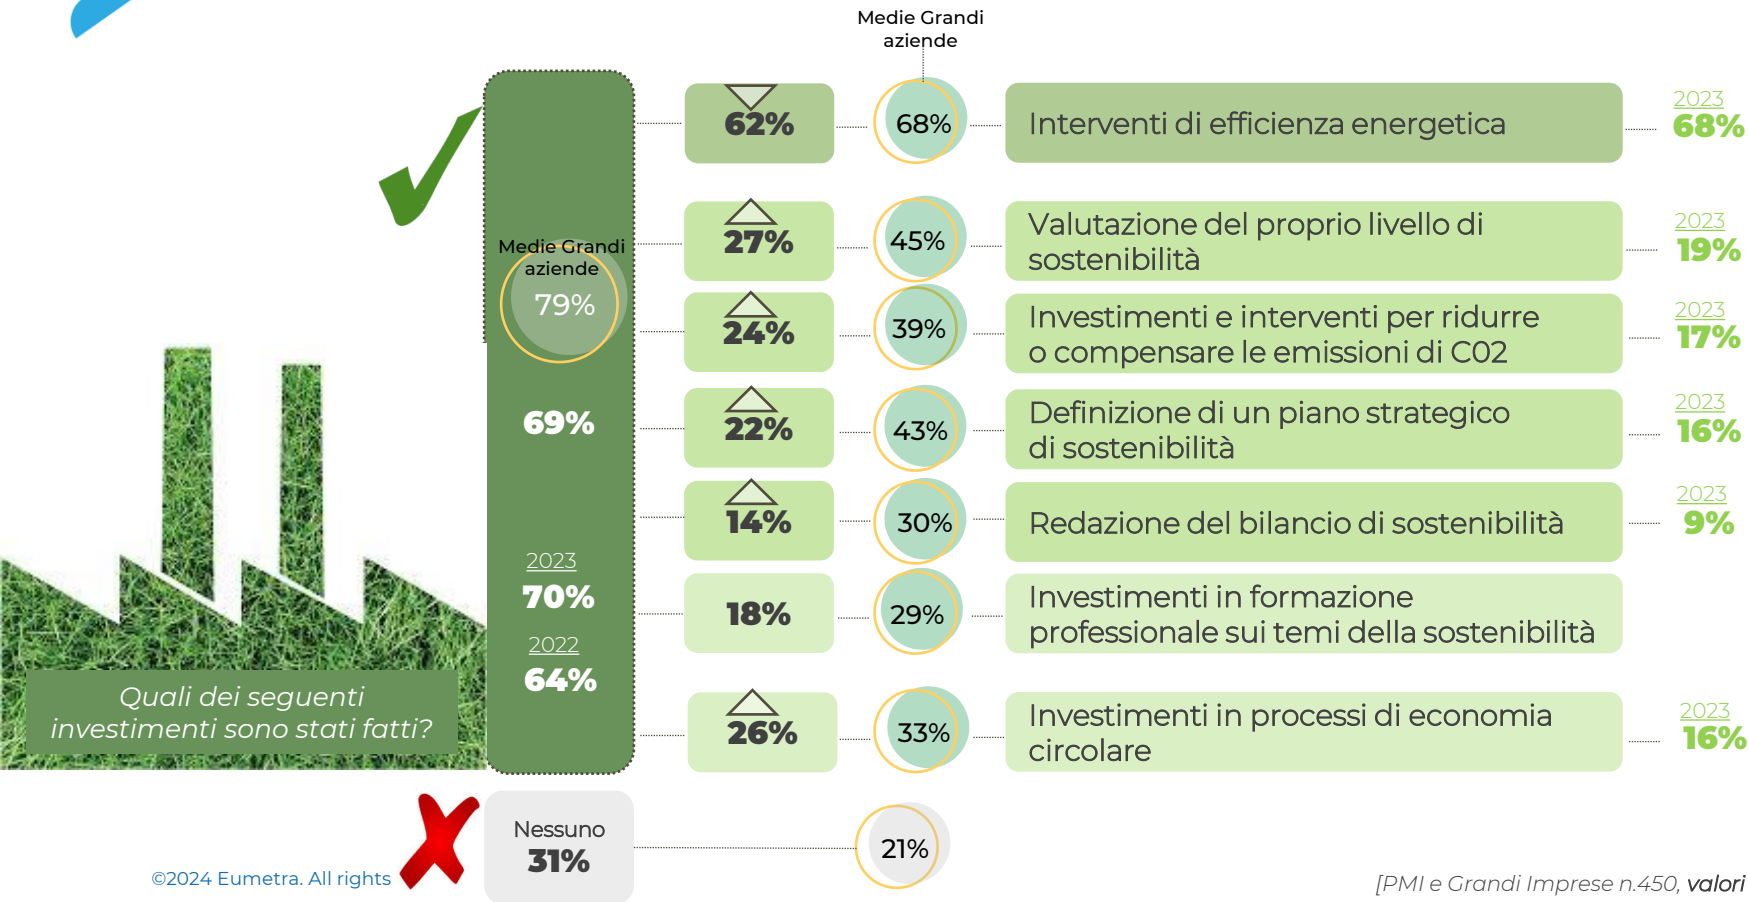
Medie Grandi aziende

Medie Grandi aziende
79%

69%

2023
70%
2022
64%

Quali dei seguenti investimenti sono stati fatti?

62%
68%
Interventi di efficienza energetica
2023
68%

27%
45%
Valutazione del proprio livello di sostenibilità
2023
19%

24%
39%
Investimenti e interventi per ridurre o compensare le emissioni di C02
2023
17%

22%
43%
Definizione di un piano strategico di sostenibilità
2023
16%

14%
30%
Redazione del bilancio di sostenibilità
2023
9%

18%
29%
Investimenti in formazione professionale sui temi della sostenibilità

26%
33%
Investimenti in processi di economia circolare
2023
16%

Nessuno
31%
21%

©2024 Eumetra. All rights

[PMI e Grandi Imprese n.450, valori